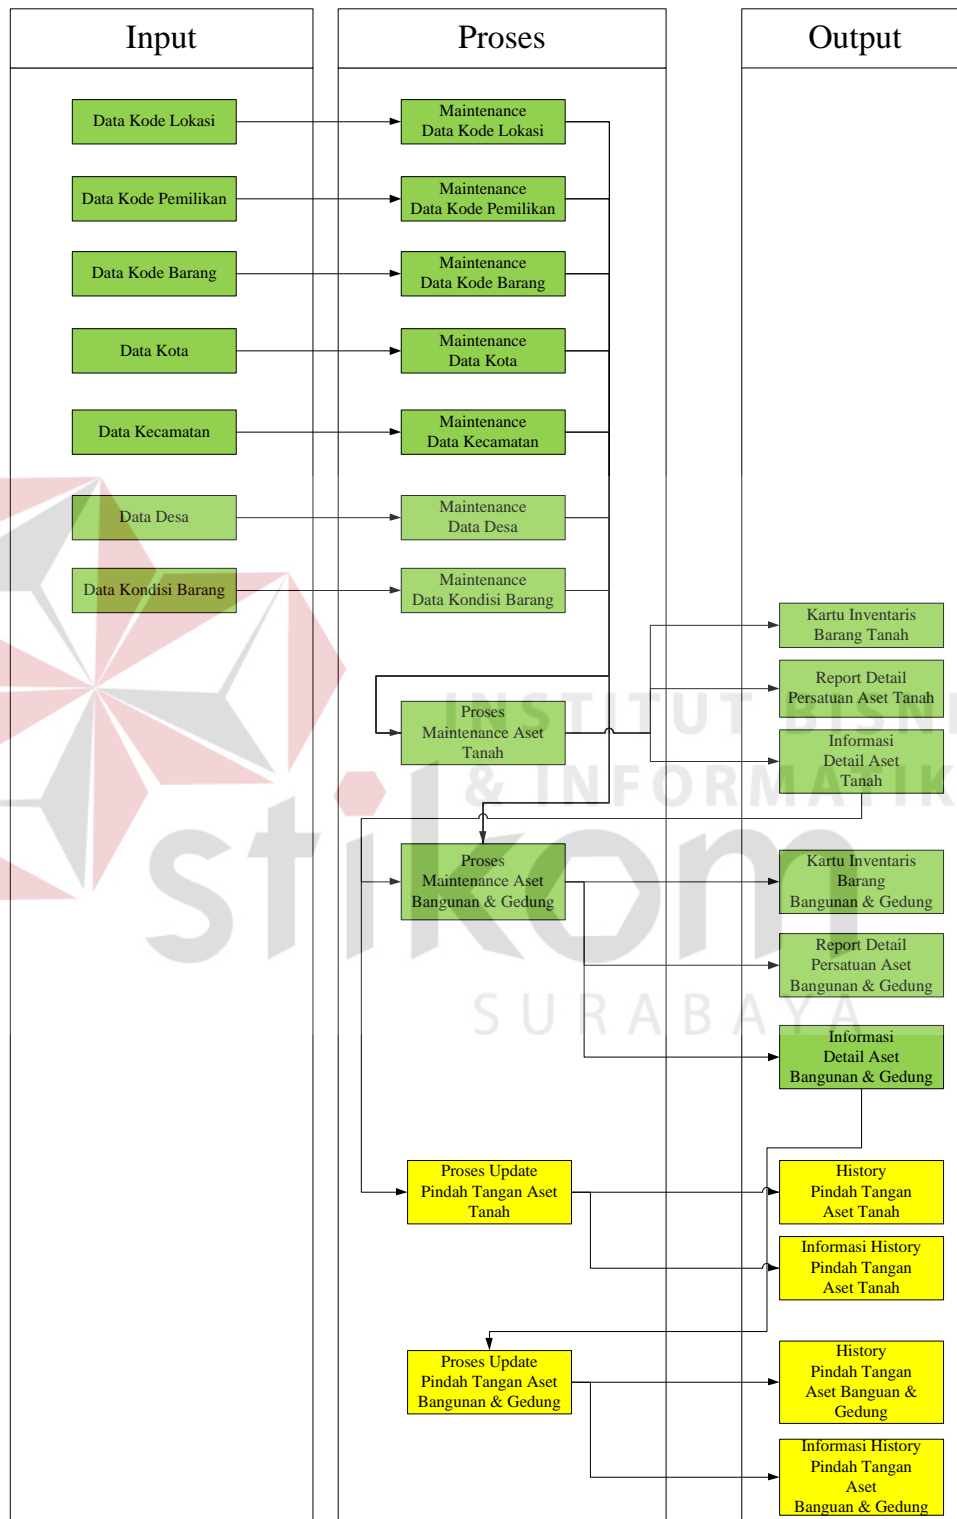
Input

Proses

Output

Data Kode Lokasi

Maintenance Data Kode Lokasi

Data Kode Pemilikan

Maintenance Data Kode Pemilikan

Data Kode Barang

Maintenance Data Kode Barang

Data Kota

Maintenance Data Kota

Data Kecamatan

Maintenance Data Kecamatan

Data Desa

Maintenance Data Desa

Data Kondisi Barang

Maintenance Data Kondisi Barang

Kartu Inventaris Barang Tanah

Report Detail Persatuan Aset Tanah

Proses Maintenance Aset Tanah

Informasi Detail Aset Tanah

INSTITUT BISNIS & INFORMATIKA

stikom

SURABAYA

Proses Maintenance Aset Bangunan & Gedung

Kartu Inventaris Barang Bangunan & Gedung

Report Detail Persatuan Aset Bangunan & Gedung

Informasi Detail Aset Bangunan & Gedung

Proses Update Pindah Tangan Aset Tanah

History Pindah Tangan Aset Tanah

Informasi History Pindah Tangan Aset Tanah

Proses Update Pindah Tangan Aset Bangunan & Gedung

History Pindah Tangan Aset Banguan & Gedung

Informasi History Pindah Tangan Aset Banguan & Gedung